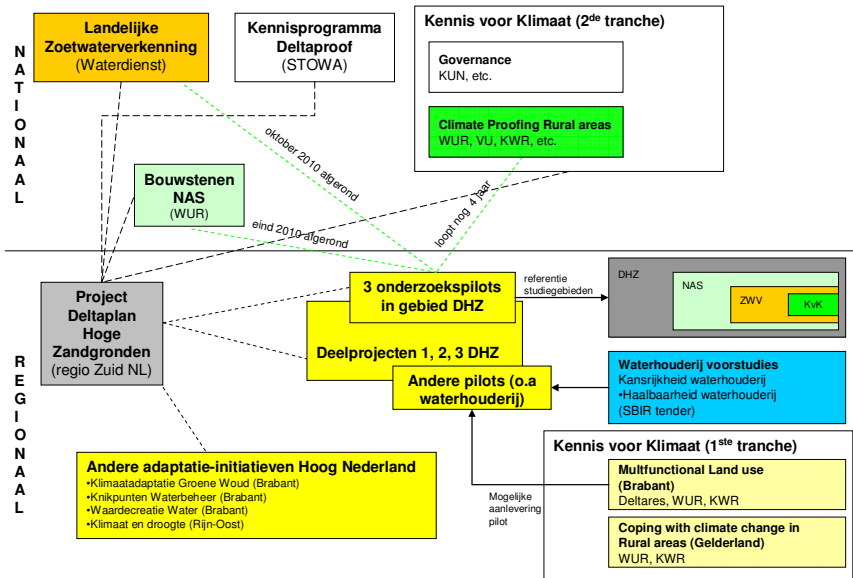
NATIONAAL

Landelijke Zoetwaterverkenning (Waterdienst)

Kennisprogramma Deltaproof (STOWA)

Kennis voor Klimaat (2$^{de}$ tranche)

Governance
KUN, etc.

Climate Proofing Rural areas
WUR, VU, KWR, etc.

oktober 2010 afgerond

Bouwstenen NAS (WUR)

eind 2010 afgerond

loopt nog 4 jaar

REGIONAAL

Project Deltaplan Hoge Zandgronden (regio Zuid NL)

3 onderzoekspilots in gebied DHZ

referentie studiegebieden

DHZ
NAS
ZWV
KvK

Deelprojecten 1, 2, 3 DHZ

Andere pilots (o.a waterhouderij)

Waterhouderij voorstudies
Kansrijkheid waterhouderij
•Haalbaarheid waterhouderij
(SBIR tender)

Andere adaptatie-initiatieven Hoog Nederland
•Klimaatadaptatie Groene Woud (Brabant)
•Knikpunten Waterbeheer (Brabant)
•Waardecreatie Water (Brabant)
•Klimaat en droogte (Rijn-Oost)

Mogelijke aanlevering pilot

Kennis voor Klimaat (1$^{ste}$ tranche)

Multifunctional Land use (Brabant)
Deltares, WUR, KWR

Coping with climate change in Rural areas (Gelderland)
WUR, KWR